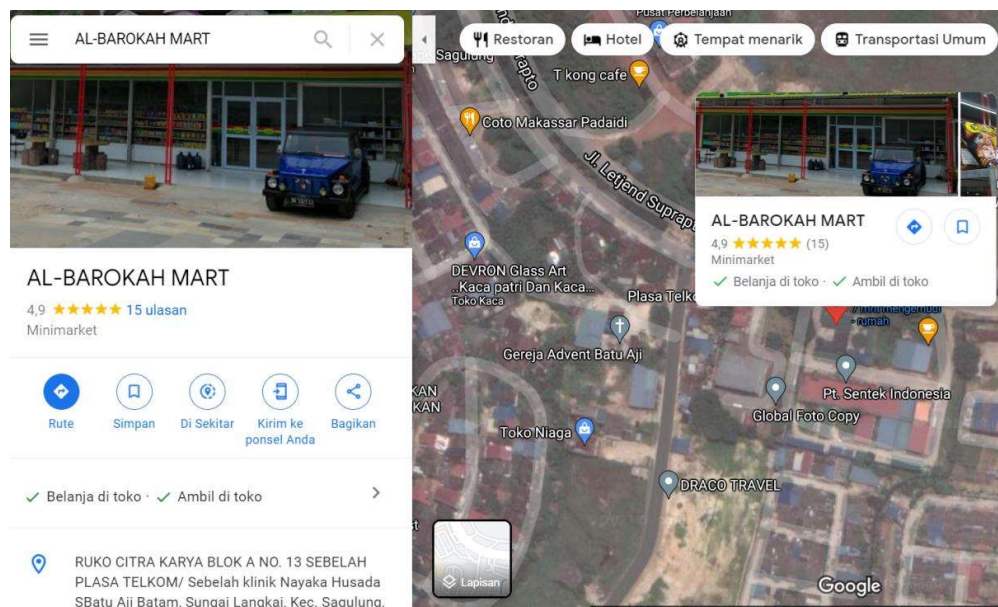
AL-BAROKAH MART

AL-BAROKAH MART
4,9 ★★★★★ 15 ulasan
Minimarket

Rute
Simpan
Di Sekitar
Kirim ke ponsel Anda
Bagikan

✓ Belanja di toko · ✓ Ambil di toko

RUKO CITRA KARYA BLOK A NO. 13 SEBELAH PLASA TELKOM/ Sebelah klinik Nayaka Husada SBatu Aji Batam, Sungai Langkai, Kec. Sagulung,

Restoran
Hotel
Tempat menarik
Transportasi Umum

Pusat Perbelanjaan
Sagulung
T kong cafe
Coto Makassar Padaidi
Jl. Letjend Suprapto
DEVRON Glass Art .Kaca patri Dan Kaca...
Toko Kaca
Plasa Telko
Gereja Advent Batu Aji
KAN
KAN
Toko Niaga
Pt. Sentek Indonesia
Global Foto Copy
DRACO TRAVEL
Lapisan
Google

AL-BAROKAH MART
4,9 ★★★★★ (15)
Minimarket
✓ Belanja di toko · ✓ Ambil di toko
rumah